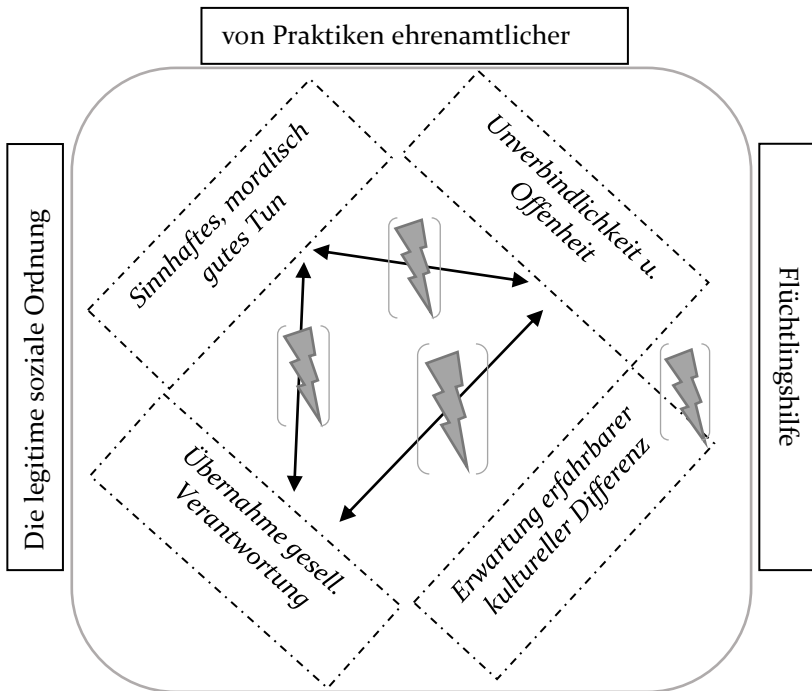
von Praktiken ehrenamtlicher

Die legitime soziale Ordnung

Flüchtlingshilfe

Sinnhaftes, moralisch gutes Tun

Unverbindlichkeit u. Offenheit

Übernahme gesell. Verantwortung

Erwartung erfahrbarer kultureller Differenz